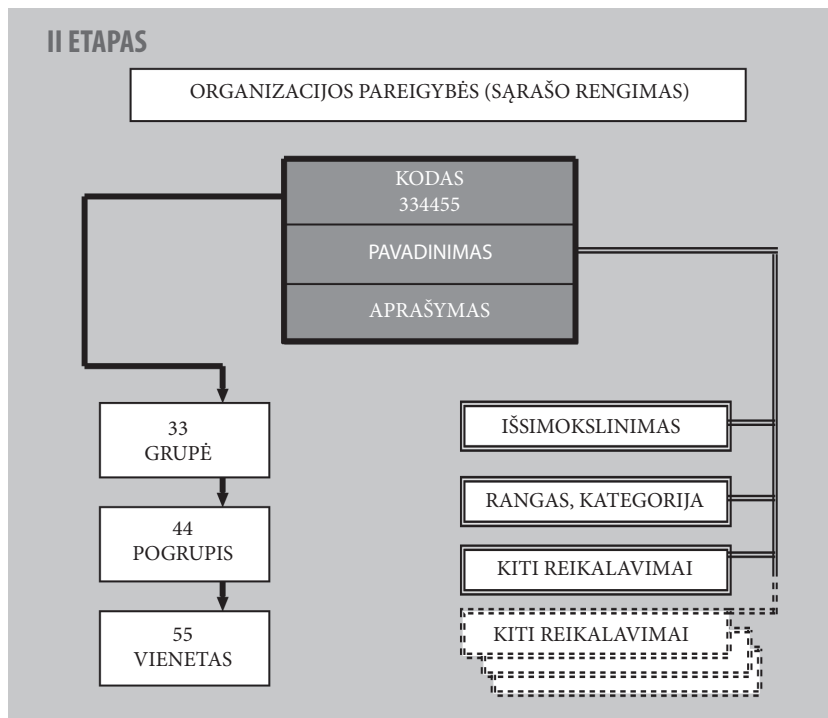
II ETAPAS

ORGANIZACIJOS PAREIGYBĖS (SĄRAŠO RENGIMAS)

KODAS
334455

PAVADINIMAS

APRAŠYMAS

33
GRUPĖ

44
POGRUPIS

55
VIENETAS

IŠSIMOKSLINIMAS

RANGAS, KATEGORIJA

KITI REIKALAVIMAI

KITI REIKALAVIMAI